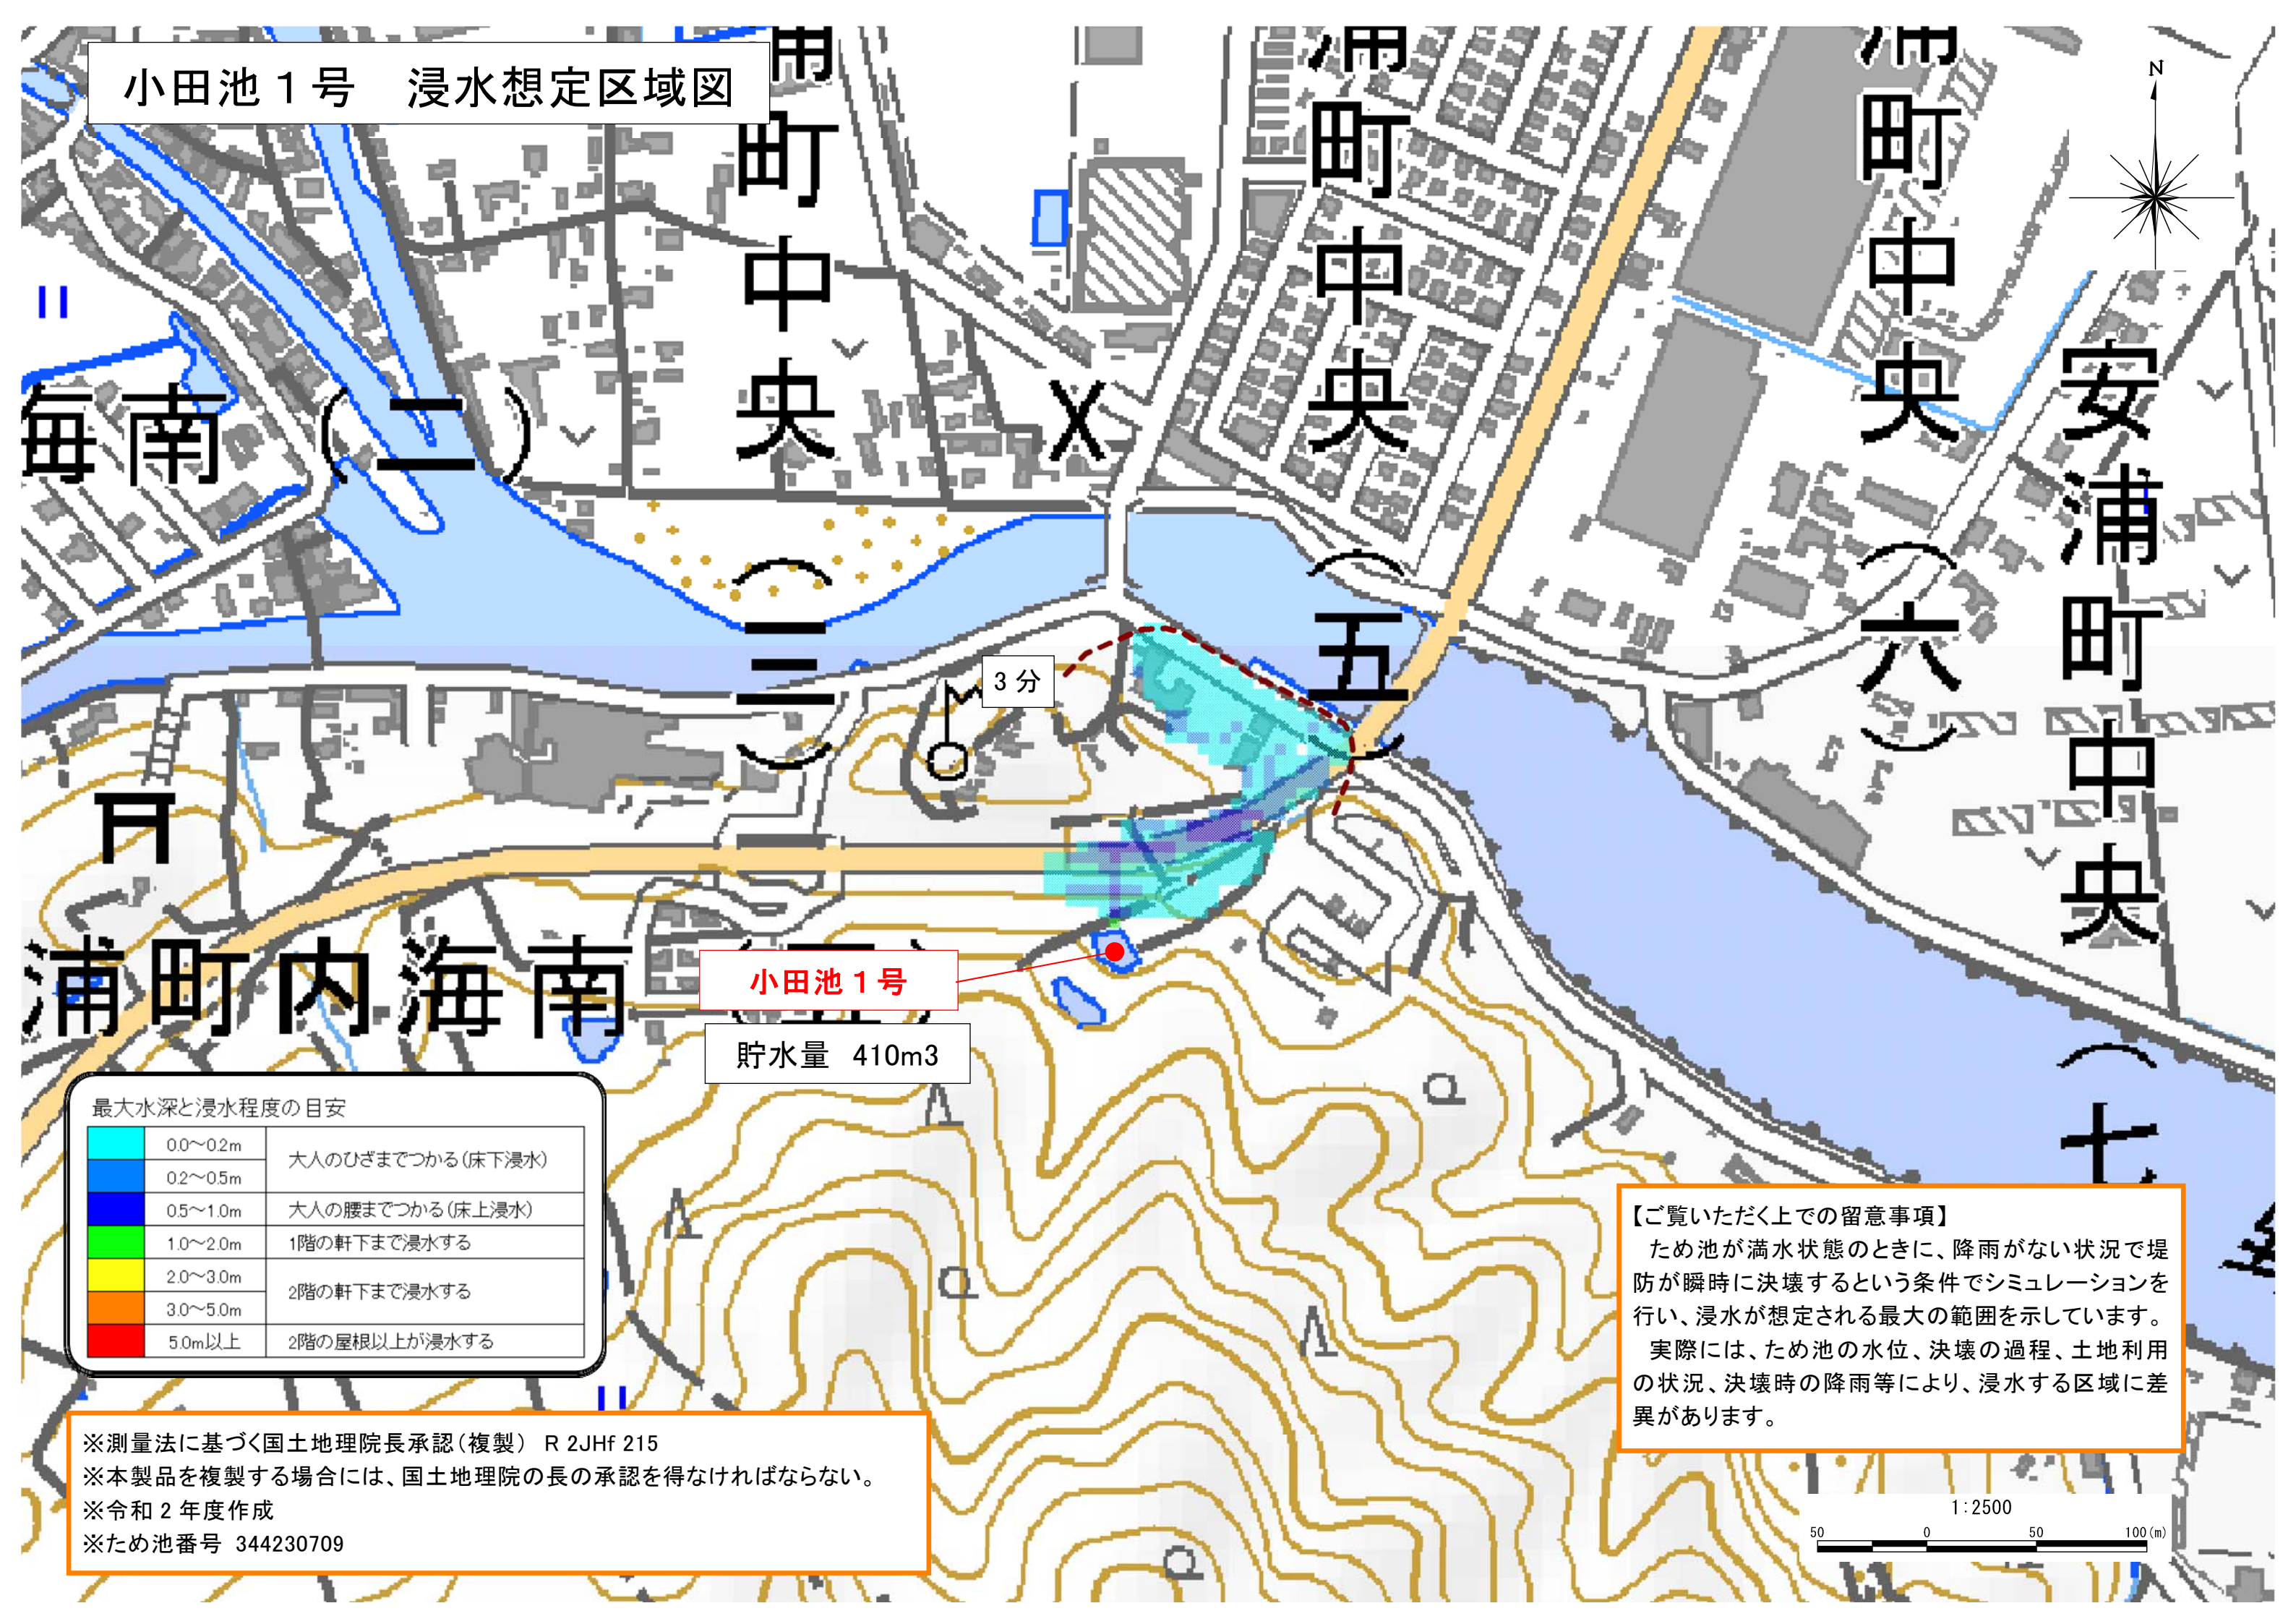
小田池１号　浸水想定区域図

N

浦町中央

浦町中央（五）

浦町中央（六）

安浦町中央（七）

海南（二）

浦町中央（三）

浦町内海南（四）

3 分

小田池１号

貯水量　410m3

最大水深と浸水程度の目安

| | | |
|---|---|---|
| | 0.0～0.2m | 大人のひざまでつかる(床下浸水) |
| | 0.2～0.5m | |
| | 0.5～1.0m | 大人の腰までつかる(床上浸水) |
| | 1.0～2.0m | 1階の軒下まで浸水する |
| | 2.0～3.0m | 2階の軒下まで浸水する |
| | 3.0～5.0m | |
| | 5.0m以上 | 2階の屋根以上が浸水する |

【ご覧いただく上での留意事項】
ため池が満水状態のときに、降雨がない状況で堤防が瞬時に決壊するという条件でシミュレーションを行い、浸水が想定される最大の範囲を示しています。
実際には、ため池の水位、決壊の過程、土地利用の状況、決壊時の降雨等により、浸水する区域に差異があります。

※測量法に基づく国土地理院長承認（複製）　R 2JHf 215
※本製品を複製する場合には、国土地理院の長の承認を得なければならない。
※令和 2 年度作成
※ため池番号　344230709

1:2500
50　0　50　100(m)